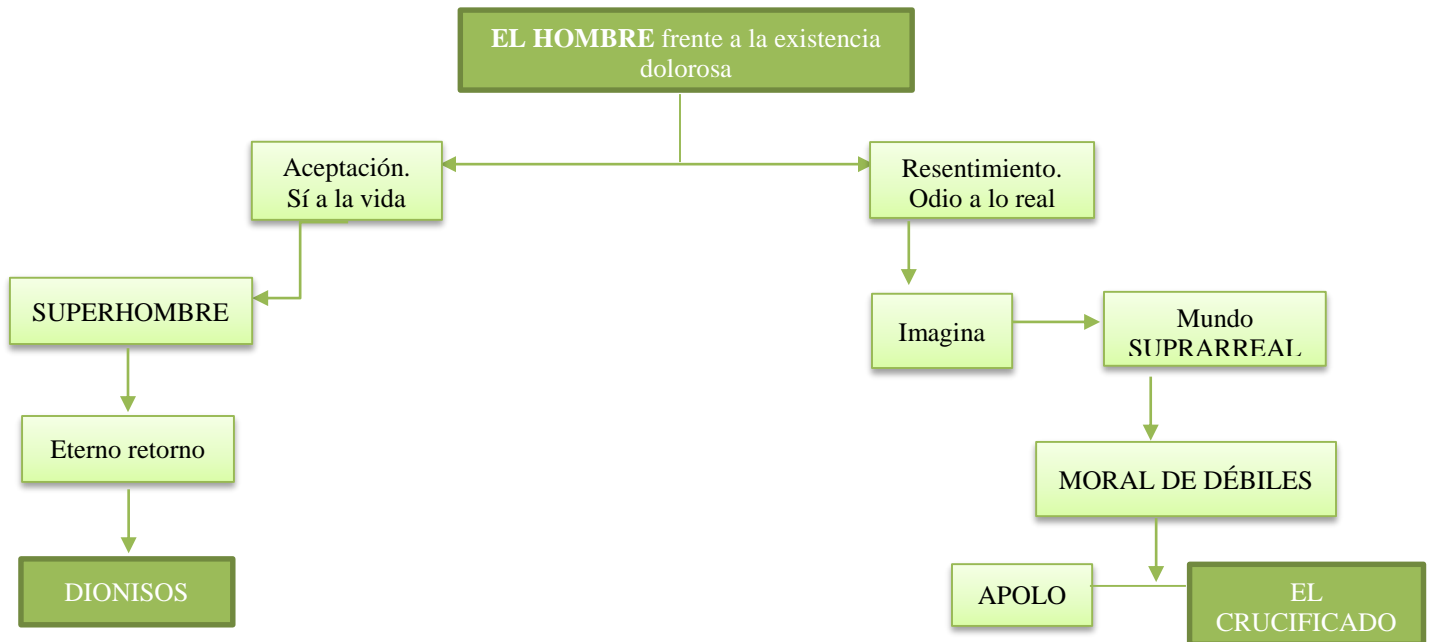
**EL HOMBRE** frente a la existencia dolorosa

Aceptación. Sí a la vida

Resentimiento. Odio a lo real

SUPERHOMBRE

Eterno retorno

DIONISOS

Imagina

Mundo SUPRARREAL

MORAL DE DÉBILES

APOLO

EL CRUCIFICADO